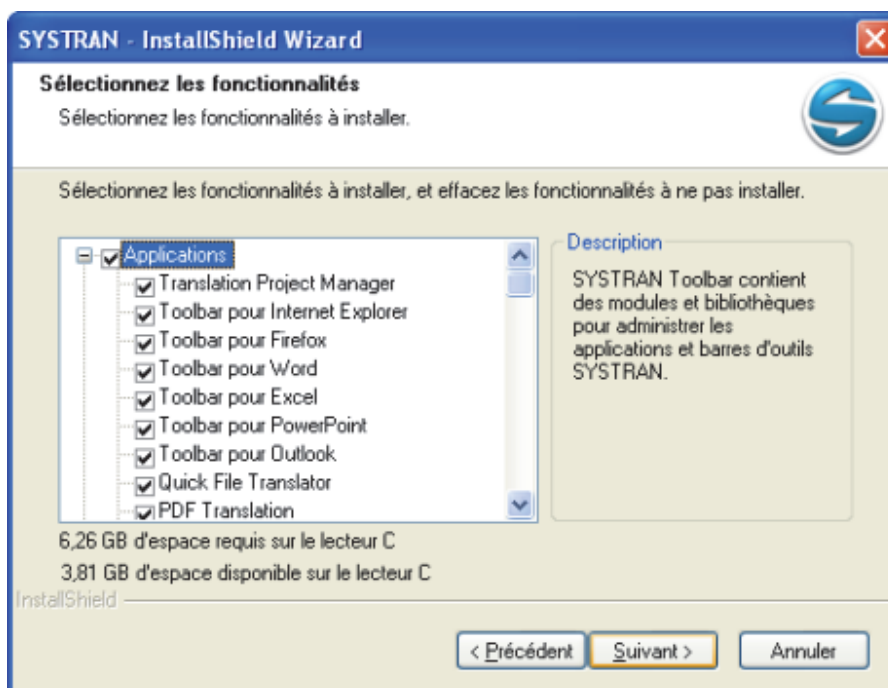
SYSTRAN - InstallShield Wizard

Sélectionnez les fonctionnalités

Sélectionnez les fonctionnalités à installer.

Sélectionnez les fonctionnalités à installer, et effacez les fonctionnalités à ne pas installer.

Applications
Translation Project Manager
Toolbar pour Internet Explorer
Toolbar pour Firefox
Toolbar pour Word
Toolbar pour Excel
Toolbar pour PowerPoint
Toolbar pour Outlook
Quick File Translator
PDF Translation

Description

SYSTRAN Toolbar contient des modules et bibliothèques pour administrer les applications et barres d'outils SYSTRAN.

6,26 GB d'espace requis sur le lecteur C

3,81 GB d'espace disponible sur le lecteur C

InstallShield

< Précédent  Suivant >  Annuler